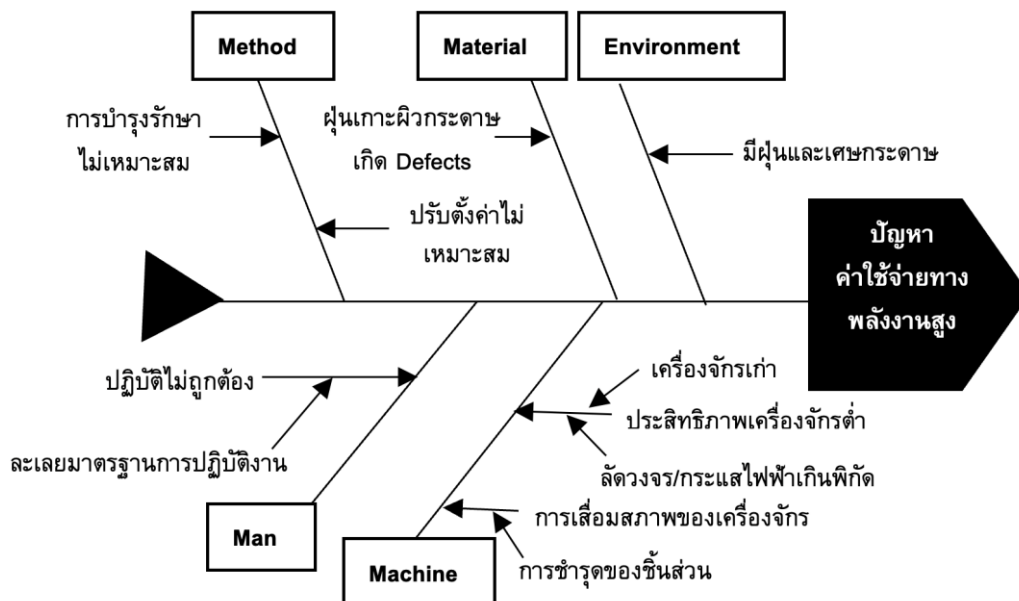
Method

Material

Environment

การบำรุงรักษา ไม่เหมาะสม

ฝุ่นเกาะผิวกระดาษ เกิด Defects

มีฝุ่นและเศษกระดาษ

ปรับตั้งค่าไม่ เหมาะสม

ปัญหา ค่าใช้จ่ายทาง พลังงานสูง

ปฏิบัติไม่ถูกต้อง

ละเลยมาตรฐานการปฏิบัติงาน

เครื่องจักรเก่า

ประสิทธิภาพเครื่องจักรต่ำ

ลัดวงจร/กระแสไฟฟ้าเกินพิกัด

การเสื่อมสภาพของเครื่องจักร

การชำรุดของชิ้นส่วน

Man

Machine